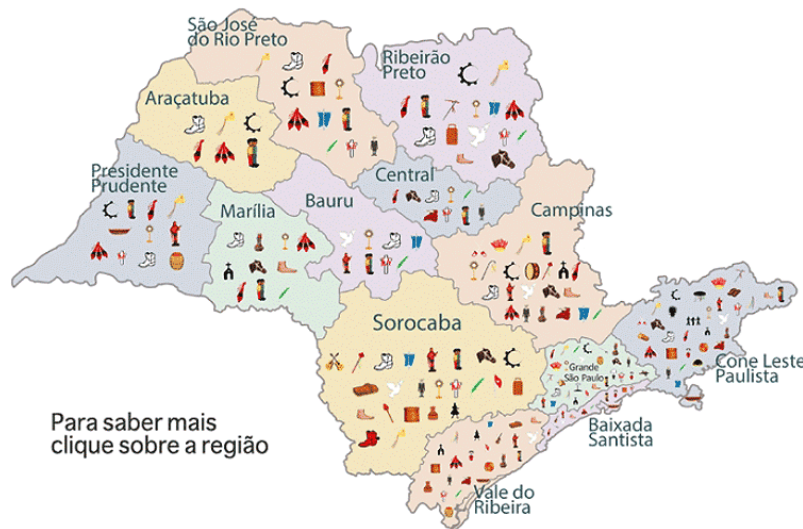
São José do Rio Preto

Ribeirão Preto

Araçatuba

Presidente Prudente

Marília

Bauru

Central

Campinas

Sorocaba

Grande São Paulo

Cone Leste Paulista

Baixada Santista

Vale do Ribeira

Para saber mais clique sobre a região